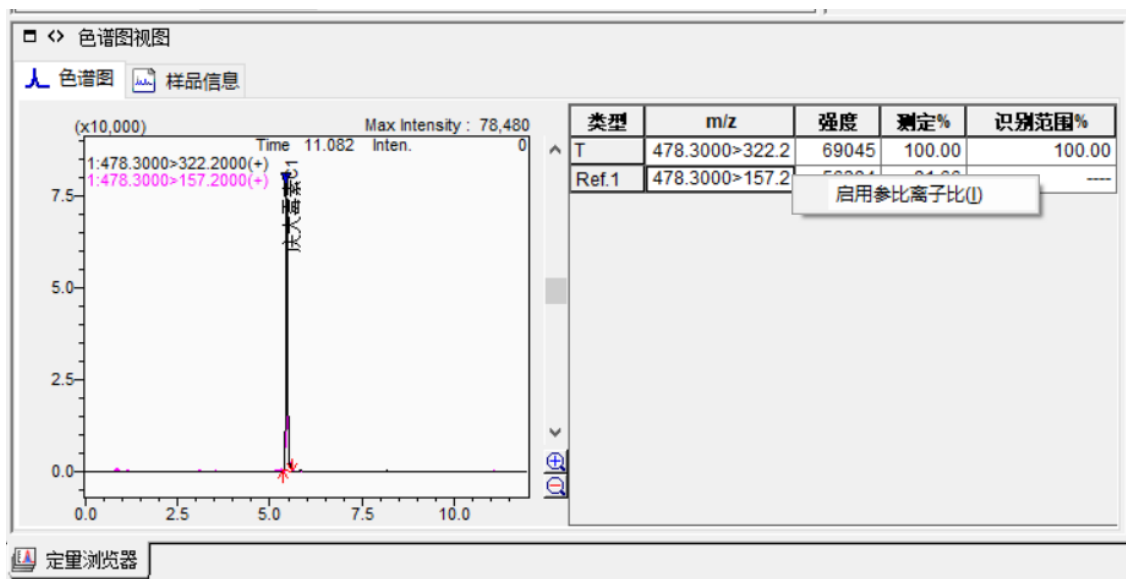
色谱图视图

色谱图 样品信息

(x10,000) Max Intensity : 78,480
Time 11.082 Inten. 0
1:478.3000>322.2000(+)
1:478.3000>157.2000(+)

庆大霉素c1

7.5
5.0
2.5
0.0
0.0 2.5 5.0 7.5 10.0

| 类型 | m/z | 强度 | 测定% | 识别范围% |
|---|---|---|---|---|
| T | 478.3000>322.2 | 69045 | 100.00 | 100.00 |
| Ref.1 | 478.3000>157.2 | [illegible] | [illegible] | ---- |

启用参比离子比(I)

定量浏览器